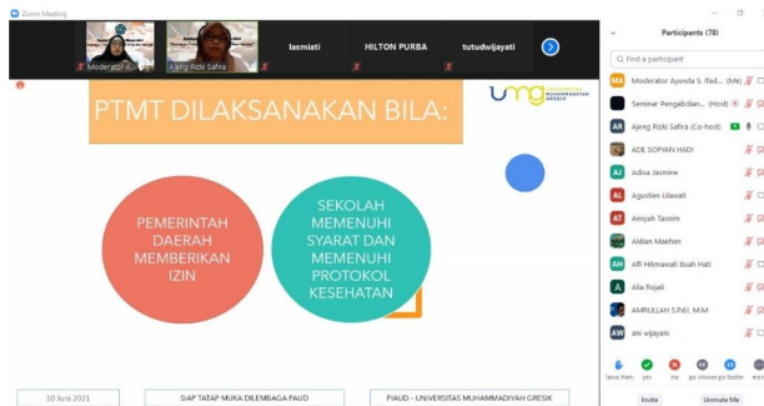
Zoom Meeting

Moderator A...

Ajeng Rizki Safira

lasmiati

HILTON PURBA

tutudwijayati

PTMT DILAKSANAKAN BILA:

umg UNIVERSITAS MUHAMMADIYAH GRESIK

PEMERINTAH DAERAH MEMBERIKAN IZIN

SEKOLAH MEMENUHI SYARAT DAN MEMENUHI PROTOKOL KESEHATAN

10 Juni 2021

SIAP TATAP MUKA DILEMBAGA PAUD

PIAUD - UNIVERSITAS MUHAMMADIYAH GRESIK

Participants (78)

Find a participant

MA Moderator Ayunda S. ifad... (Me)

Seminar Pengabdian... (Host)

AR Ajeng Rizki Safira (Co-host)

ADE SOPYAN HADI

AJ Adisa Jasmine

AL Agustien Lilawati

AT Ainiyah Tasnim

Aldian Maehen

AH Alfi Hilmawati Buah Hati

A Alia Rojali

AMRULLAH S.PdI, M.M

AW ani wijayani

raise Hand yes no go slower go faster more

Invite

Unmute Me